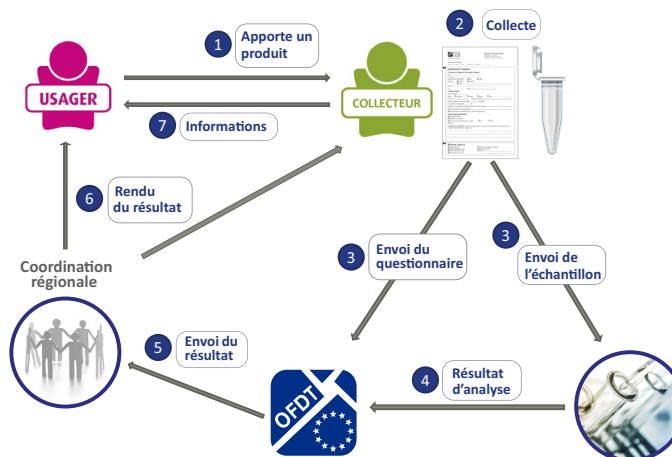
1 Apporte un produit

2 Collecte

USAGER

COLLECTEUR

7 Informations

6 Rendu du résultat

Coordination régionale

3 Envoi du questionnaire

3 Envoi de l'échantillon

5 Envoi du résultat

4 Résultat d'analyse

OFDT